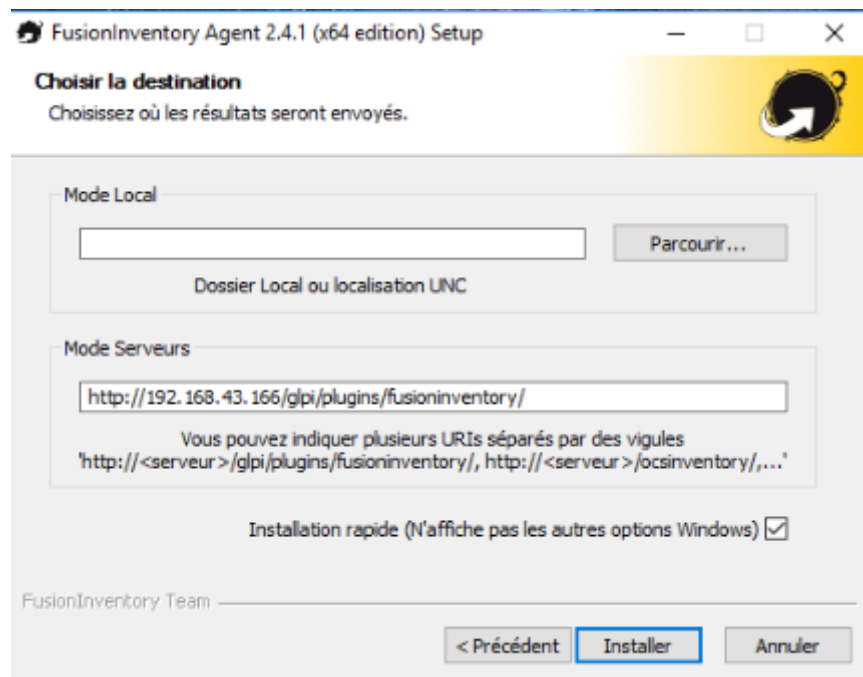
FusionInventory Agent 2.4.1 (x64 edition) Setup

Choisir la destination
Choisissez où les résultats seront envoyés.

Mode Local

Parcourir...

Dossier Local ou localisation UNC

Mode Serveurs

http://192.168.43.166/glpi/plugins/fusioninventory/

Vous pouvez indiquer plusieurs URIs séparés par des vigules 'http://<serveur>/glpi/plugins/fusioninventory/, http://<serveur>/ocsinventory/,...'

Installation rapide (N'affiche pas les autres options Windows) ☑

FusionInventory Team

< Précédent   Installer   Annuler